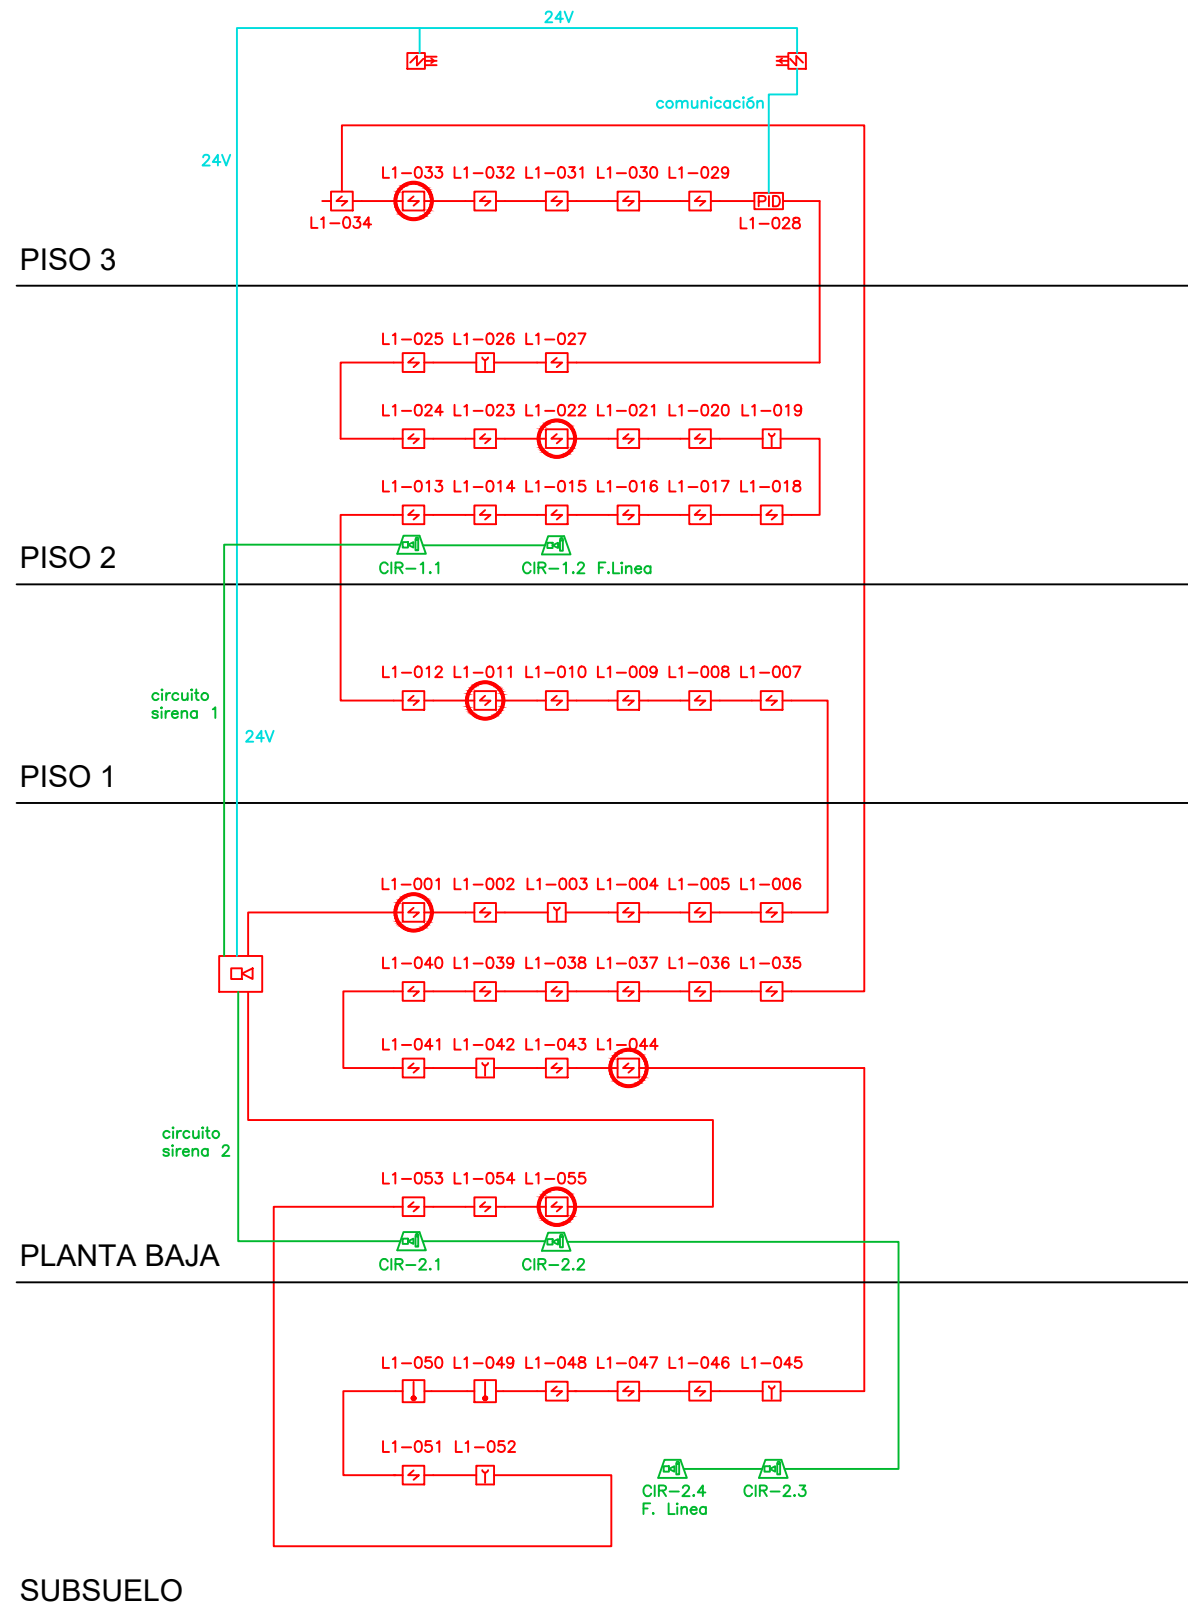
24V

comunicación

24V

L1–033 L1–032 L1–031 L1–030 L1–029

PID

L1–034

L1–028

PISO 3

L1–025 L1–026 L1–027

L1–024 L1–023 L1–022 L1–021 L1–020 L1–019

L1–013 L1–014 L1–015 L1–016 L1–017 L1–018

PISO 2

CIR–1.1

CIR–1.2 F.Linea

L1–012 L1–011 L1–010 L1–009 L1–008 L1–007

circuito sirena 1

24V

PISO 1

L1–001 L1–002 L1–003 L1–004 L1–005 L1–006

L1–040 L1–039 L1–038 L1–037 L1–036 L1–035

L1–041 L1–042 L1–043 L1–044

circuito sirena 2

L1–053 L1–054 L1–055

PLANTA BAJA

CIR–2.1

CIR–2.2

L1–050 L1–049 L1–048 L1–047 L1–046 L1–045

L1–051 L1–052

CIR–2.4 F. Linea

CIR–2.3

SUBSUELO